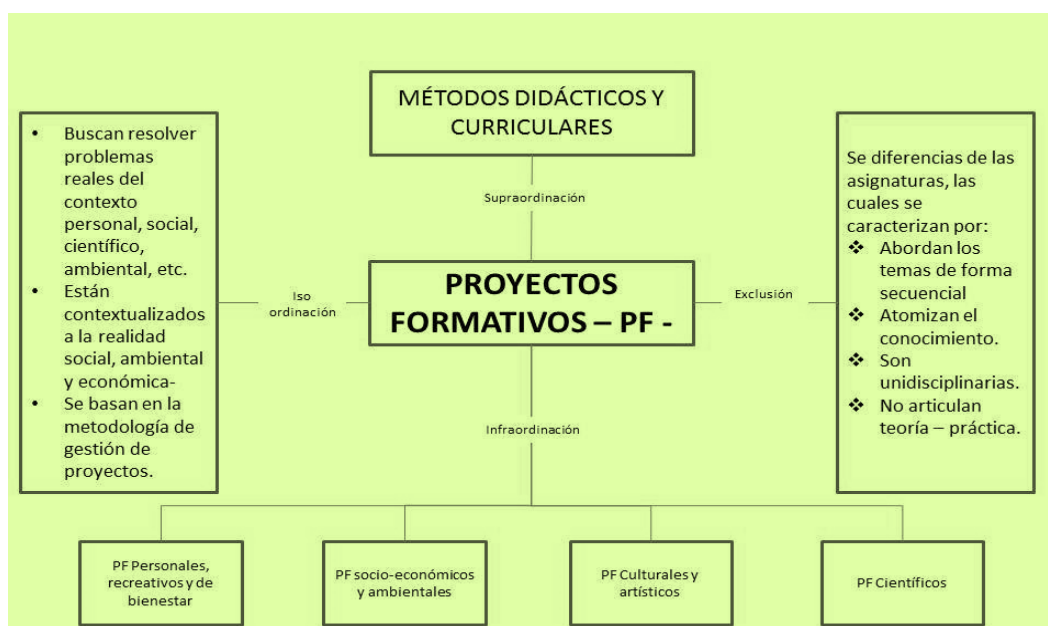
MÉTODOS DIDÁCTICOS Y CURRICULARES

Supraordinación

• Buscan resolver problemas reales del contexto personal, social, científico, ambiental, etc.
• Están contextualizados a la realidad social, ambiental y económica-
• Se basan en la metodología de gestión de proyectos.

Iso ordinación

PROYECTOS FORMATIVOS – PF -

Exclusión

Se diferencias de las asignaturas, las cuales se caracterizan por:
❖ Abordan los temas de forma secuencial
❖ Atomizan el conocimiento.
❖ Son unidisciplinarias.
❖ No articulan teoría – práctica.

Infraordinación

PF Personales, recreativos y de bienestar

PF socio-económicos y ambientales

PF Culturales y artísticos

PF Científicos